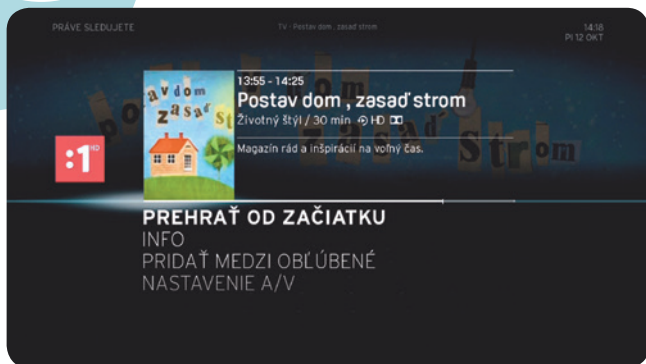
PRÁVE SLEDUJETE

TV - Postav dom , zasaď strom

14:18
PI 12 OKT

:1 HD

avdom zasaď st

13:55 - 14:25
Postav dom , zasaď strom
Životný štýl / 30 min HD

Magazín rád a inšpirácií na voľný čas.

PREHRAŤ OD ZAČIATKU
INFO
PRIDAŤ MEDZI OBĽÚBENÉ
NASTAVENIE A/V